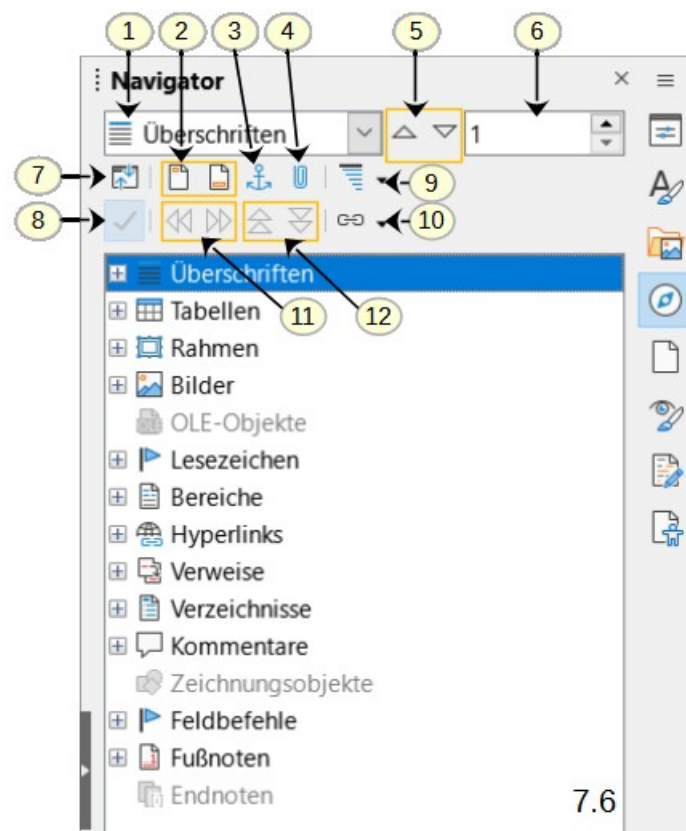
1 2 3 4 5 6

Navigator

Überschriften

1

7 8 9 10 11 12

Überschriften
Tabellen
Rahmen
Bilder
OLE-Objekte
Lesezeichen
Bereiche
Hyperlinks
Verweise
Verzeichnisse
Kommentare
Zeichnungsobjekte
Feldbefehle
Fußnoten
Endnoten

7.6